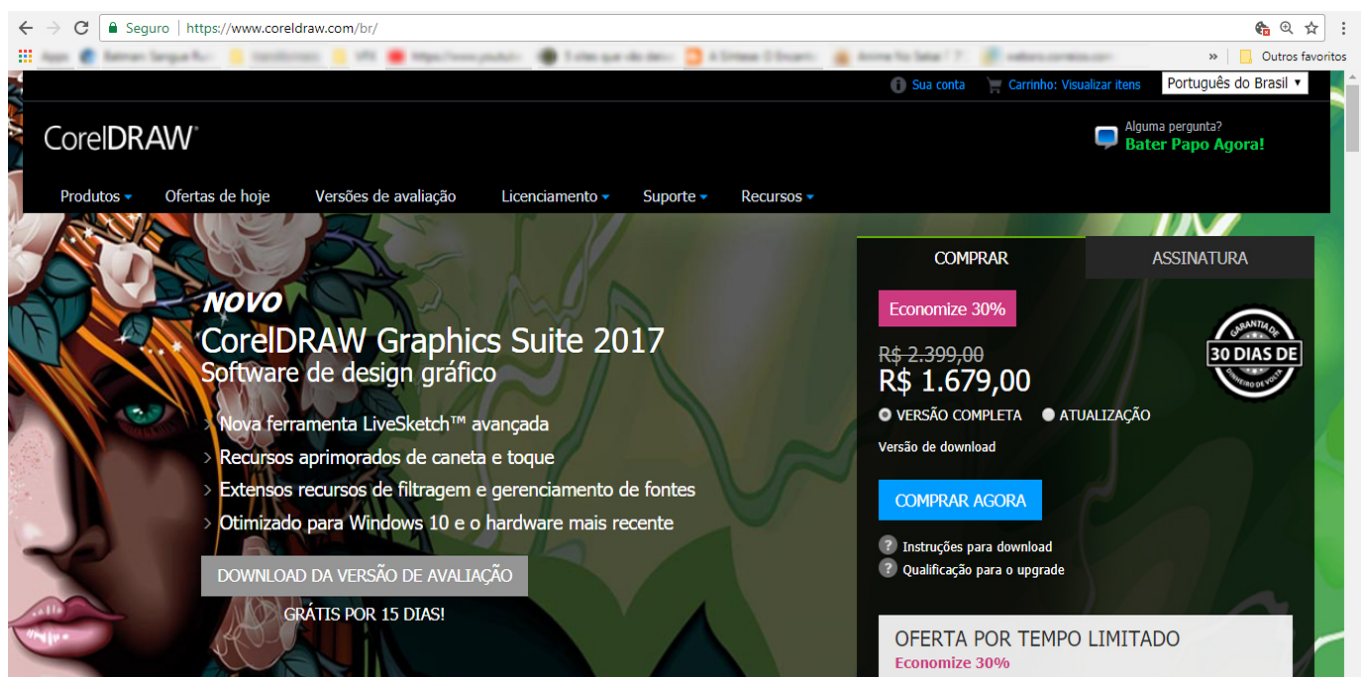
Seguro | https://www.coreldraw.com/br/

Apps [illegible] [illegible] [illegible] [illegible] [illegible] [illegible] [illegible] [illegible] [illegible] » Outros favoritos

Sua conta Carrinho: Visualizar itens Português do Brasil

CorelDRAW®

Alguma pergunta?
Bater Papo Agora!

Produtos Ofertas de hoje Versões de avaliação Licenciamento Suporte Recursos

NOVO
CorelDRAW Graphics Suite 2017
Software de design gráfico

> Nova ferramenta LiveSketch™ avançada
> Recursos aprimorados de caneta e toque
> Extensos recursos de filtragem e gerenciamento de fontes
> Otimizado para Windows 10 e o hardware mais recente

DOWNLOAD DA VERSÃO DE AVALIAÇÃO
GRÁTIS POR 15 DIAS!

COMPRAR ASSINATURA

Economize 30%

GARANTIA DE 30 DIAS DE DINHEIRO DE VOLTA

R$ 2.399,00
R$ 1.679,00
VERSÃO COMPLETA ATUALIZAÇÃO
Versão de download

COMPRAR AGORA

Instruções para download
Qualificação para o upgrade

OFERTA POR TEMPO LIMITADO
Economize 30%